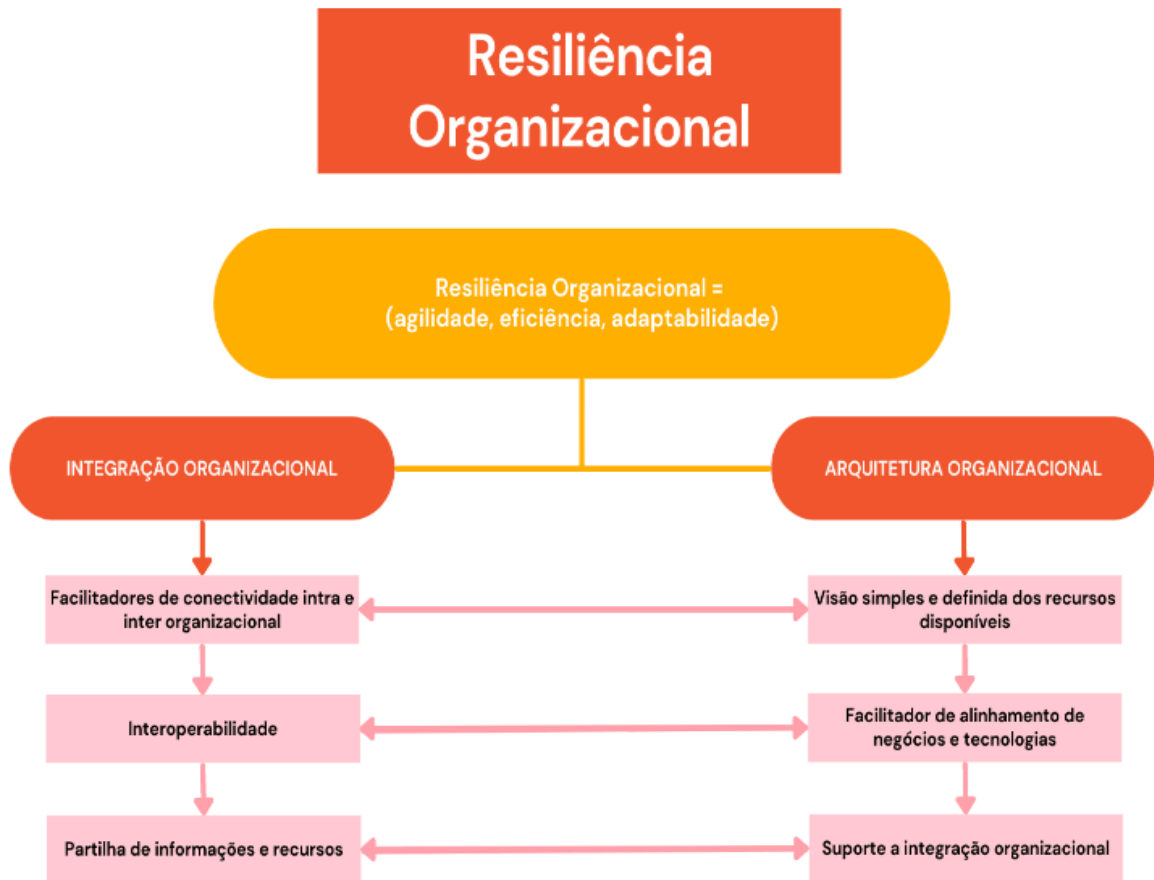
Resiliência Organizacional

Resiliência Organizacional = (agilidade, eficiência, adaptabilidade)

INTEGRAÇÃO ORGANIZACIONAL

ARQUITETURA ORGANIZACIONAL

Facilitadores de conectividade intra e inter organizacional

Visão simples e definida dos recursos disponíveis

Interoperabilidade

Facilitador de alinhamento de negócios e tecnologias

Partilha de informações e recursos

Suporte a integração organizacional